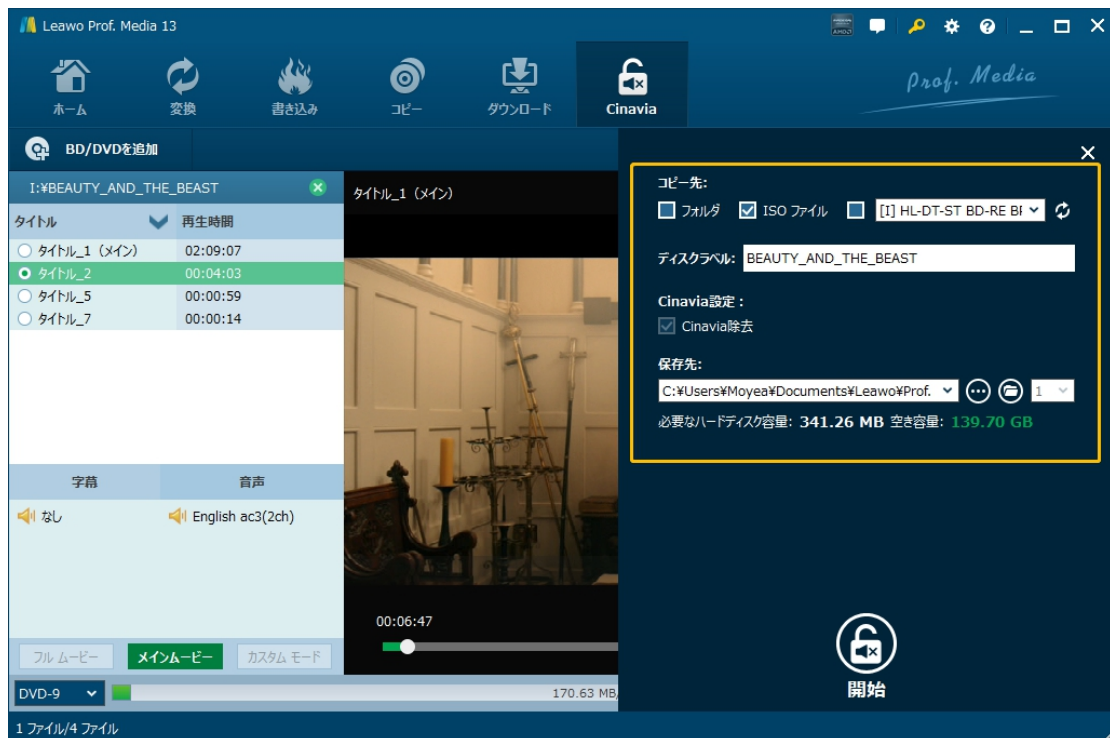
Leawo Prof. Media 13

AMD

ホーム
変換
書き込み
コピー
ダウンロード
Cinavia

Prof. Media

BD/DVDを追加

I:¥BEAUTY_AND_THE_BEAST

| タイトル | 再生時間 |
|---|---|
| タイトル_1（メイン） | 02:09:07 |
| タイトル_2 | 00:04:03 |
| タイトル_5 | 00:00:59 |
| タイトル_7 | 00:00:14 |

字幕
音声
なし
English ac3(2ch)

フル ムービー
メインムービー
カスタム モード

DVD-9
170.63 MB/

1 ファイル/4 ファイル

タイトル_1（メイン）

00:06:47

コピー先:
フォルダ
ISO ファイル
[I] HL-DT-ST BD-RE BI

ディスクラベル: BEAUTY_AND_THE_BEAST

Cinavia設定：
Cinavia除去

保存先:
C:¥Users¥Moyea¥Documents¥Leawo¥Prof.
1

必要なハードディスク容量: 341.26 MB 空き容量: 139.70 GB

開始